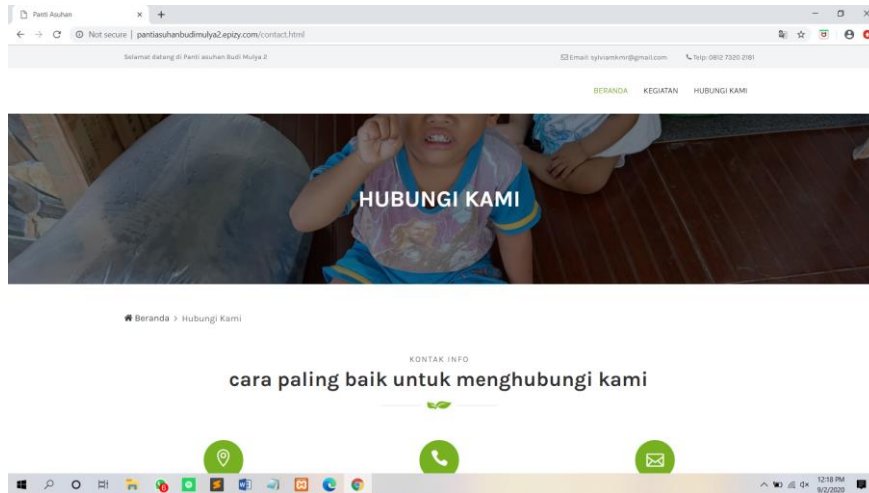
Panti Asuhan

Not secure | pantiasuhanbudimulya2.epizy.com/contact.html

Selamat datang di Panti asuhan Budi Mulya 2

Email: sylviamkmr@gmail.com

Telp: 0812 7320 2181

BERANDA KEGIATAN HUBUNGI KAMI

HUBUNGI KAMI

Beranda > Hubungi Kami

KONTAK INFO

cara paling baik untuk menghubungi kami

12:18 PM
9/2/2020